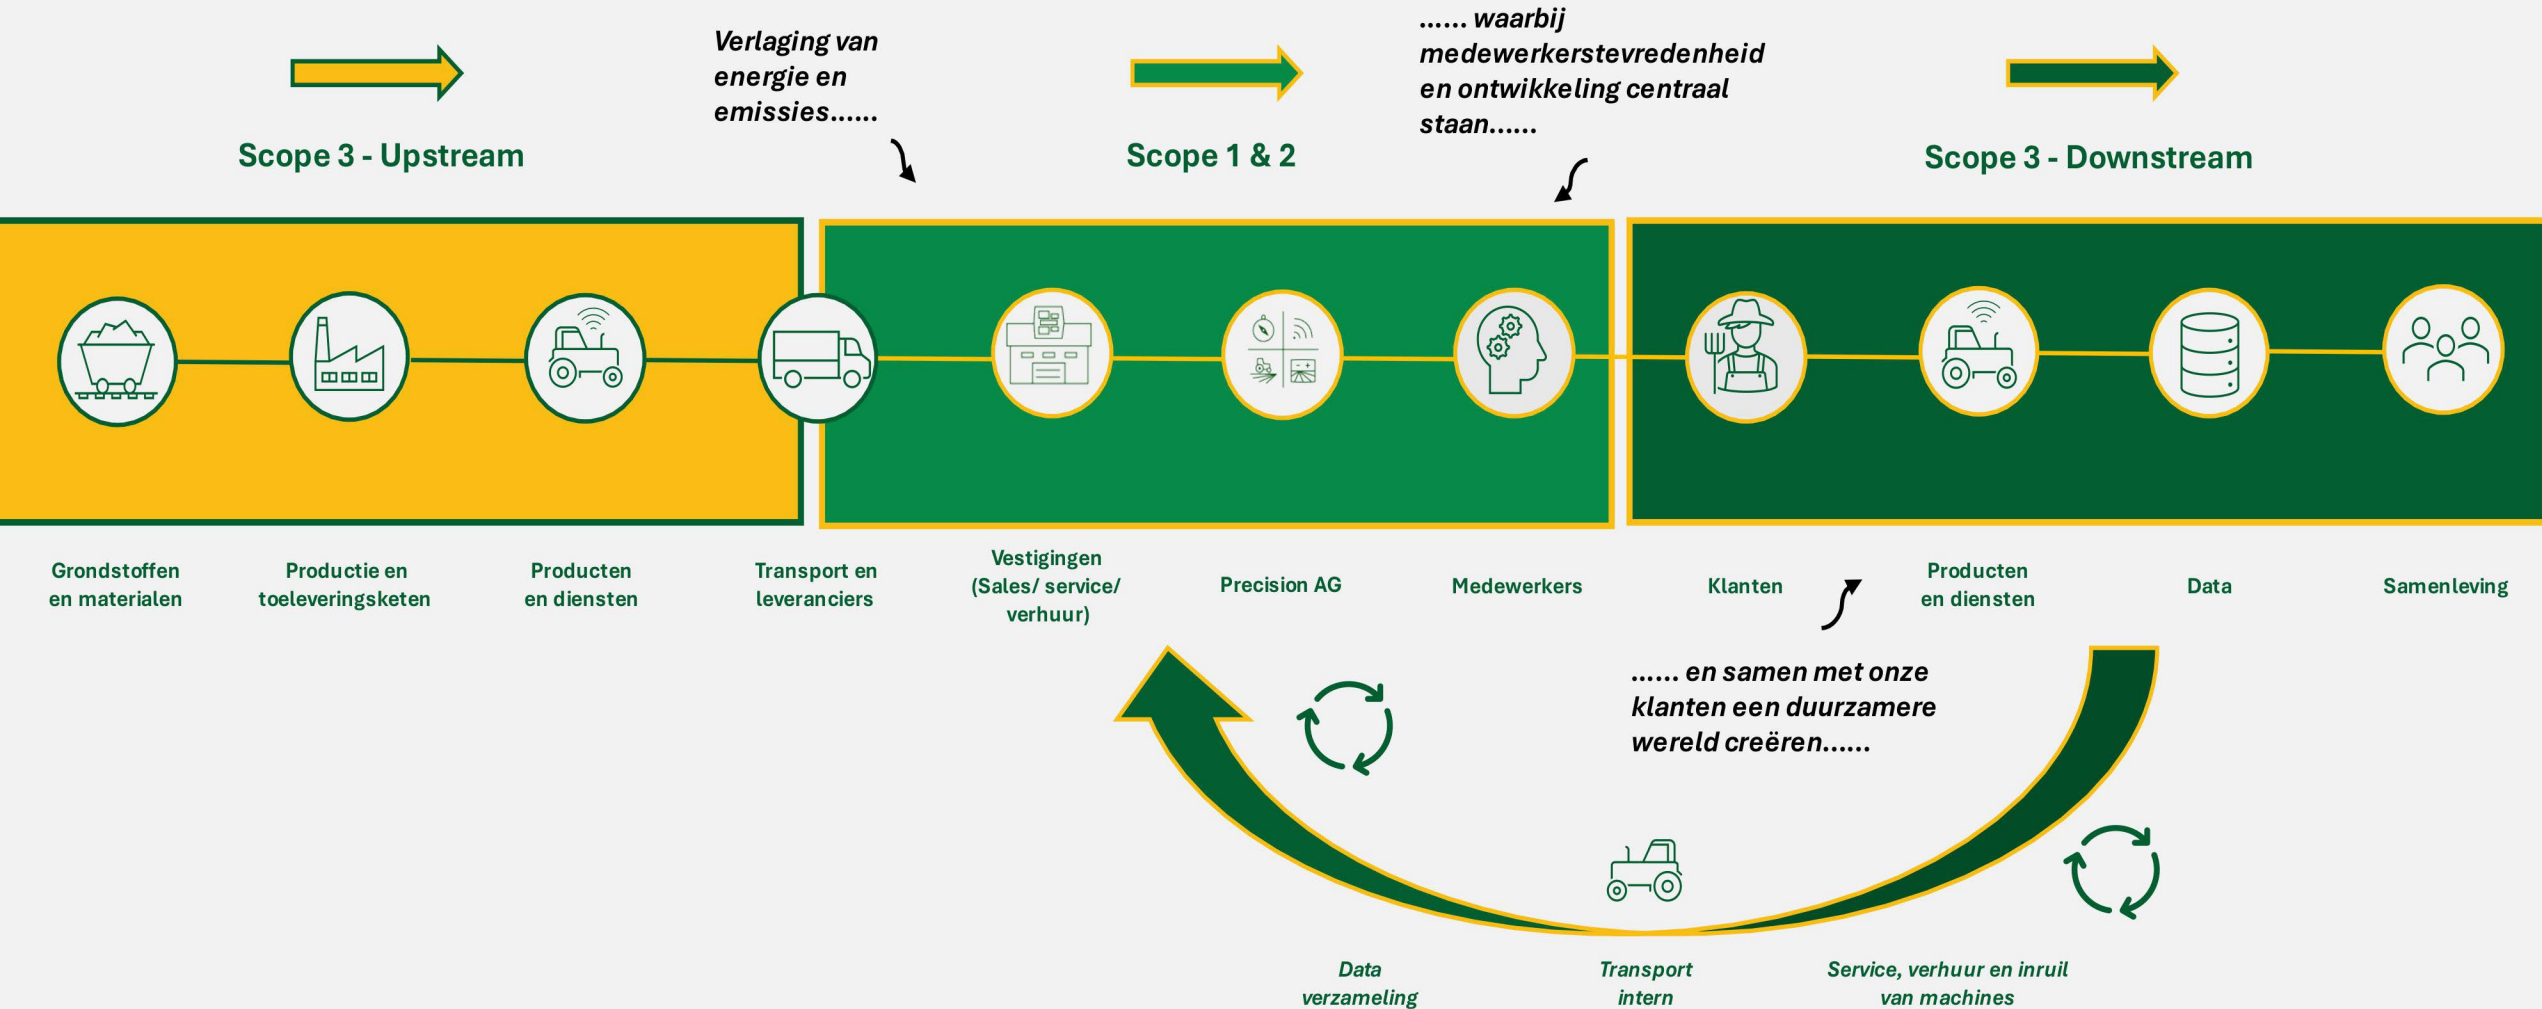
Verlaging van energie en emissies......

...... waarbij medewerkerstevredenheid en ontwikkeling centraal staan......

Scope 3 - Upstream

Scope 1 & 2

Scope 3 - Downstream

Grondstoffen en materialen

Productie en toeleveringsketen

Producten en diensten

Transport en leveranciers

Vestigingen (Sales/ service/ verhuur)

Precision AG

Medewerkers

Klanten

Producten en diensten

Data

Samenleving

...... en samen met onze klanten een duurzamere wereld creëren......

Data verzameling

Transport intern

Service, verhuur en inruil van machines